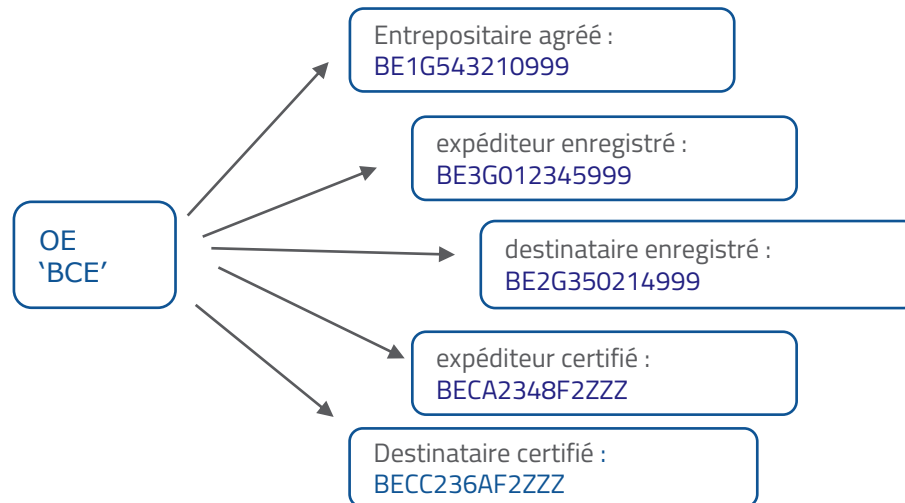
OE
‘BCE’

Entrepositaire agréé :
BE1G543210999

expéditeur enregistré :
BE3G012345999

destinataire enregistré :
BE2G350214999

expéditeur certifié :
BECA2348F2ZZZ

Destinataire certifié :
BECC236AF2ZZZ